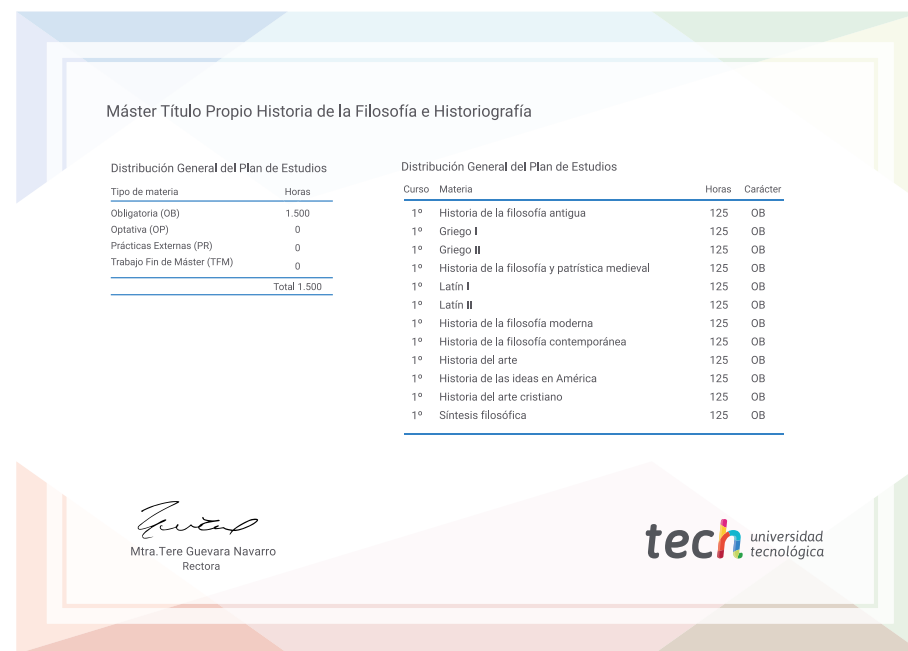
Máster Título Propio Historia de la Filosofía e Historiografía

Distribución General del Plan de Estudios

| Tipo de materia | Horas |
|---|---|
| Obligatoria (OB) | 1.500 |
| Optativa (OP) | 0 |
| Prácticas Externas (PR) | 0 |
| Trabajo Fin de Máster (TFM) | 0 |
| | Total 1.500 |

Distribución General del Plan de Estudios

| Curso | Materia | Horas | Carácter |
|---|---|---|---|
| 1º | Historia de la filosofía antigua | 125 | OB |
| 1º | Griego I | 125 | OB |
| 1º | Griego II | 125 | OB |
| 1º | Historia de la filosofía y patrística medieval | 125 | OB |
| 1º | Latín I | 125 | OB |
| 1º | Latín II | 125 | OB |
| 1º | Historia de la filosofía moderna | 125 | OB |
| 1º | Historia de la filosofía contemporánea | 125 | OB |
| 1º | Historia del arte | 125 | OB |
| 1º | Historia de las ideas en América | 125 | OB |
| 1º | Historia del arte cristiano | 125 | OB |
| 1º | Síntesis filosófica | 125 | OB |

Mtra.Tere Guevara Navarro
Rectora

tech universidad tecnológica